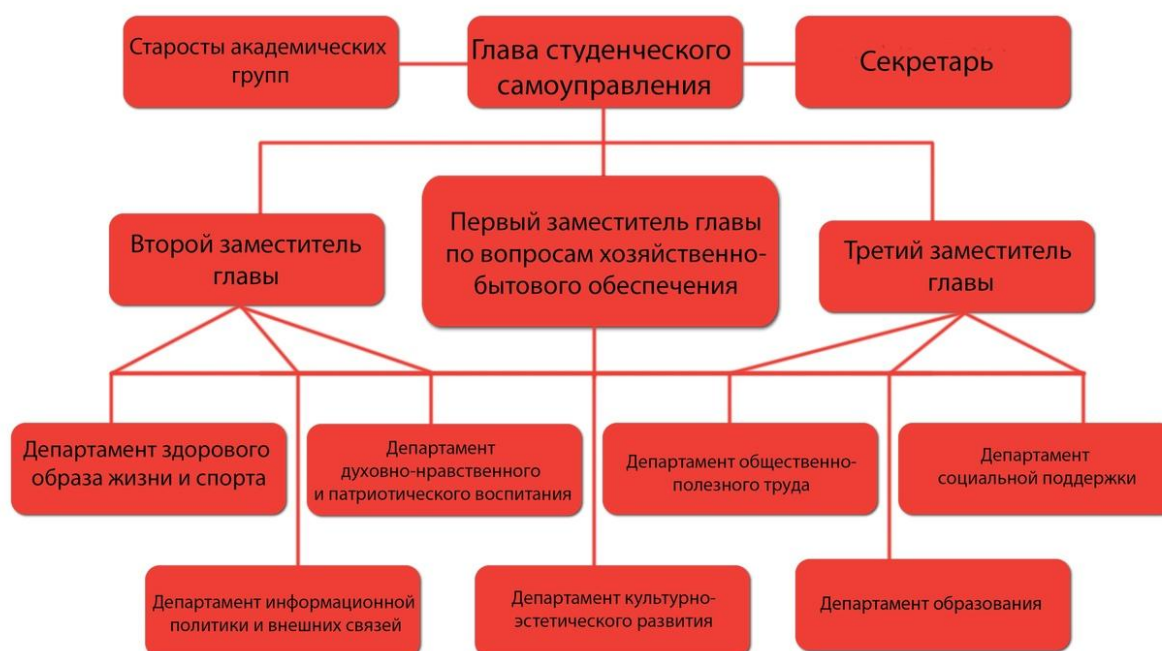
Старосты академических групп

Глава студенческого самоуправления

Секретарь

Второй заместитель главы

Первый заместитель главы по вопросам хозяйственно-бытового обеспечения

Третий заместитель главы

Департамент здорового образа жизни и спорта

Департамент духовно-нравственного и патриотического воспитания

Департамент общественно-полезного труда

Департамент социальной поддержки

Департамент информационной политики и внешних связей

Департамент культурно-эстетического развития

Департамент образования